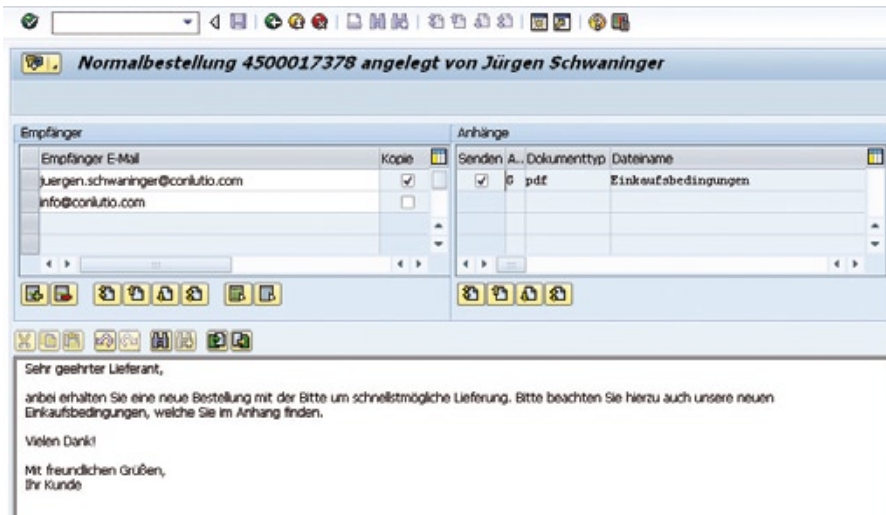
Normalbestellung 4500017378 angelegt von Jürgen Schwaninger

Empfänger

| Empfänger E-Mail | Kopie |
|---|---|
| juergen.schwaninger@conlutio.com | ☑ |
| info@conlutio.com | ☐ |

Anhänge

| Senden | A.. | Dokumenttyp | Dateiname |
|---|---|---|---|
| ☑ | G | pdf | Einkaufsbedingungen |

Sehr geehrter Lieferant,

anbei erhalten Sie eine neue Bestellung mit der Bitte um schnellstmögliche Lieferung. Bitte beachten Sie hierzu auch unsere neuen Einkaufsbedingungen, welche Sie im Anhang finden.

Vielen Dank!

Mit freundlichen Grüßen,
Ihr Kunde